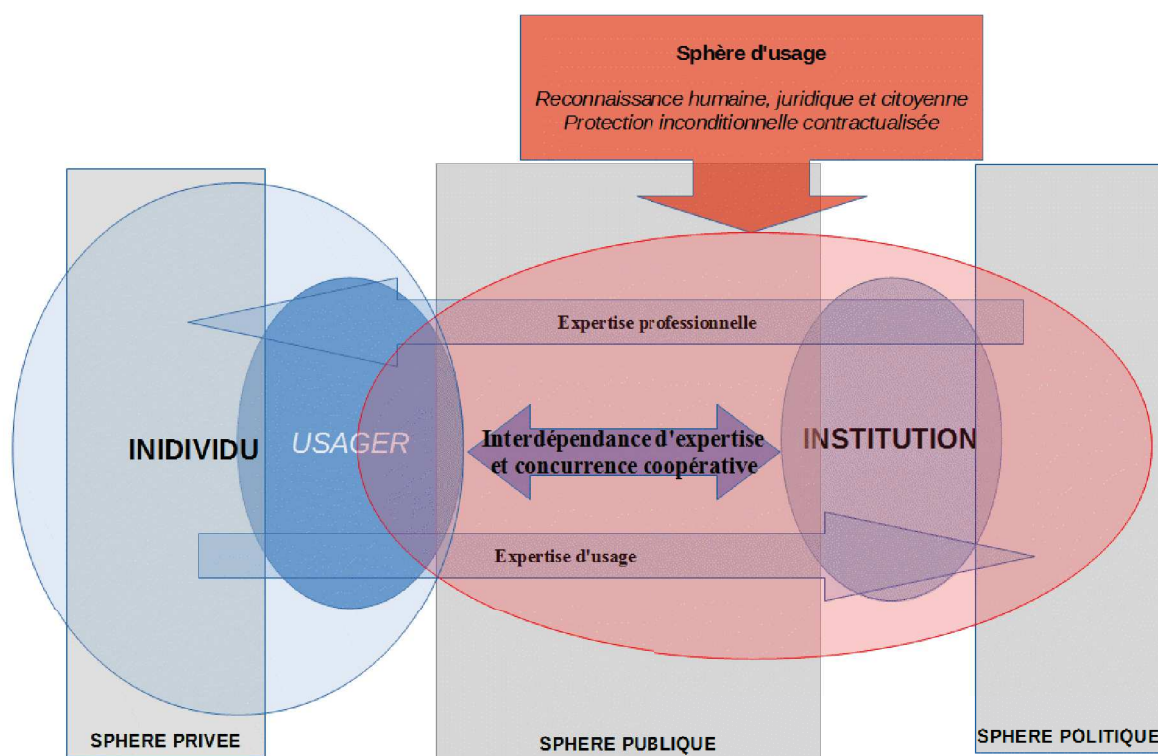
Sphère d'usage

Reconnaissance humaine, juridique et citoyenne
Protection inconditionnelle contractualisée

Expertise professionnelle

INIDIVIDU

USAGER

Interdépendance d'expertise et concurrence coopérative

INSTITUTION

Expertise d'usage

SPHERE PRIVEE

SPHERE PUBLIQUE

SPHERE POLITIQUE